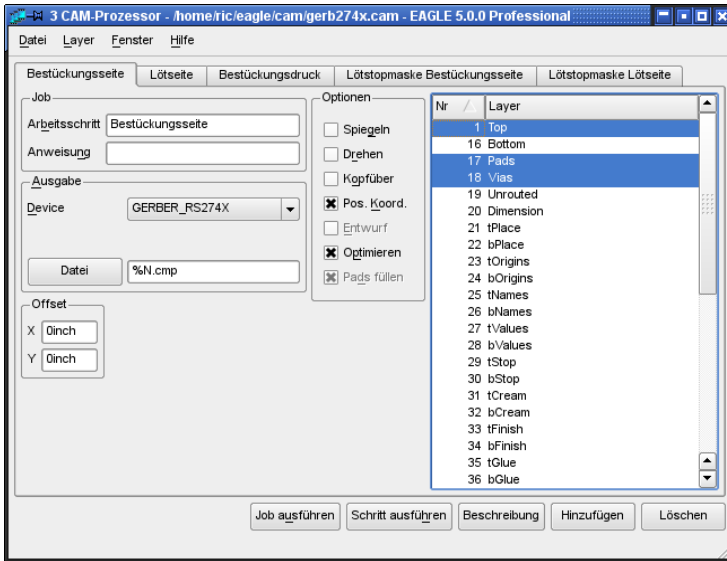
3 CAM-Prozessor - /home/ric/eagle/cam/gerb274x.cam - EAGLE 5.0.0 Professional

Datei Layer Fenster Hilfe

Bestückungsseite | Lötseite | Bestückungsdruck | Lötstopmaske Bestückungsseite | Lötstopmaske Lötseite

Job
Arbeitsschritt Bestückungsseite
Anweisung

Ausgabe
Device GERBER_RS274X

Datei %N.cmp

Offset
X 0inch
Y 0inch

Optionen
Spiegeln
Drehen
Kopfüber
Pos. Koord.
Entwurf
Optimieren
Pads füllen

| Nr | Layer |
|---|---|
| 1 | Top |
| 16 | Bottom |
| 17 | Pads |
| 18 | Vias |
| 19 | Unrouted |
| 20 | Dimension |
| 21 | tPlace |
| 22 | bPlace |
| 23 | tOrigins |
| 24 | bOrigins |
| 25 | tNames |
| 26 | bNames |
| 27 | tValues |
| 28 | bValues |
| 29 | tStop |
| 30 | bStop |
| 31 | tCream |
| 32 | bCream |
| 33 | tFinish |
| 34 | bFinish |
| 35 | tGlue |
| 36 | bGlue |

Job ausführen | Schritt ausführen | Beschreibung | Hinzufügen | Löschen